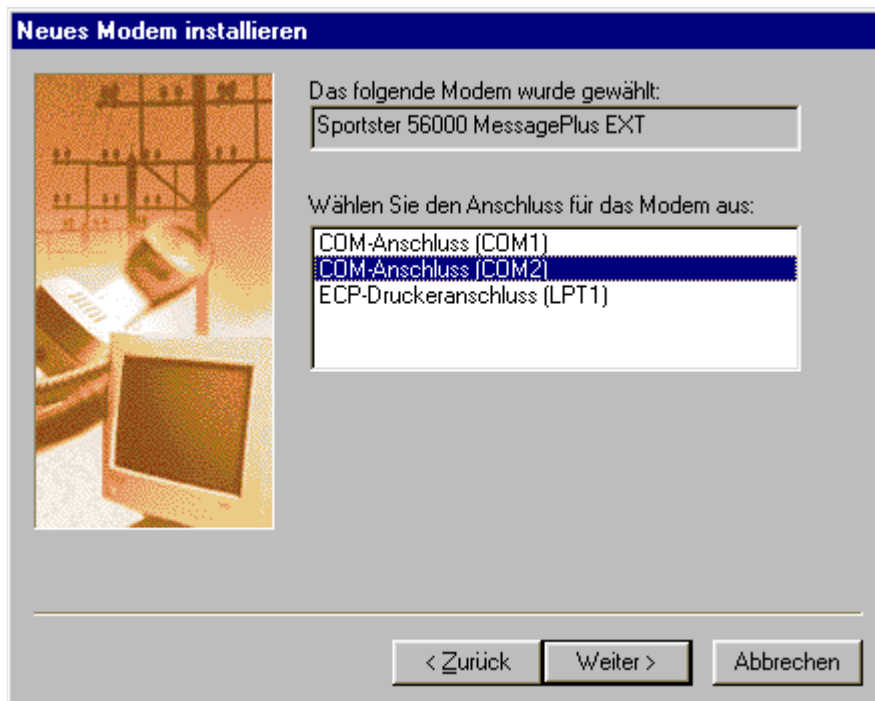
Neues Modem installieren

Das folgende Modem wurde gewählt:

Sportster 56000 MessagePlus EXT

Wählen Sie den Anschluss für das Modem aus:

COM-Anschluss (COM1)
COM-Anschluss (COM2)
ECP-Druckeranschluss (LPT1)

< Zurück
Weiter >
Abbrechen